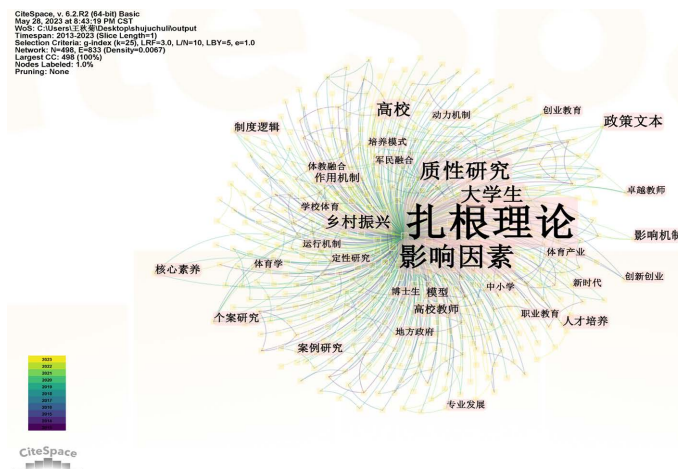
CiteSpace, v. 6.2.R2 (64-bit) Basic
May 28, 2023 at 8:43:19 PM CST
WoS: C:\Users\王秋菊\Desktop\shujuchuli\output
Timespan: 2013-2023 (Slice Length=1)
Selection Criteria: g-index (k=25), LRF=3.0, L/N=10, LBY=5, e=1.0
Network: N=498, E=833 (Density=0.0067)
Largest CC: 498 (100%)
Nodes Labeled: 1.0%
Pruning: None

高校
动力机制
创业教育
政策文本
制度逻辑
培养模式
军民融合
体教融合
质性研究
作用机制
大学生
卓越教师
学校体育
乡村振兴
扎根理论
影响机制
运行机制
影响因素
体育产业
核心素养
体育学
定性研究
创新创业
中小学
新时代
博士生
模型
高校教师
职业教育
个案研究
人才培养
地方政府
案例研究
专业发展

2023
2022
2021
2020
2019
2018
2017
2016
2015
2014
2013

CiteSpace